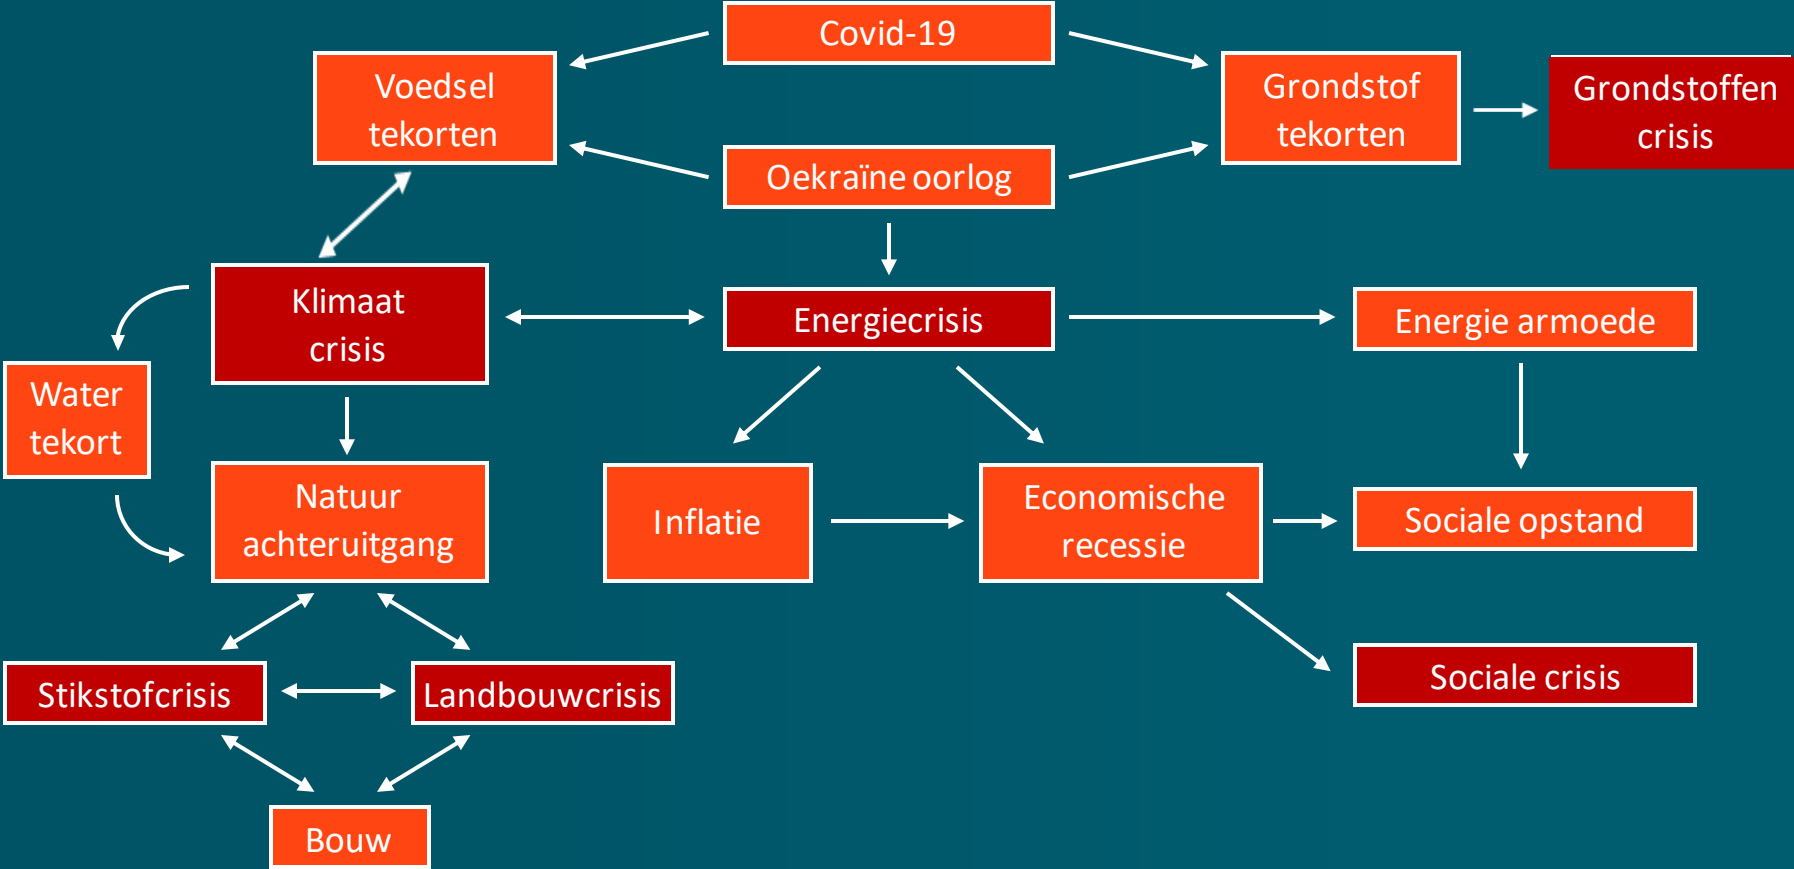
Covid-19

Voedsel tekorten

Grondstof tekorten

Grondstoffen crisis

Oekraïne oorlog

Klimaat crisis

Energiecrisis

Energie armoede

Water tekort

Natuur achteruitgang

Inflatie

Economische recessie

Sociale opstand

Sociale crisis

Stikstofcrisis

Landbouwcrisis

Bouw